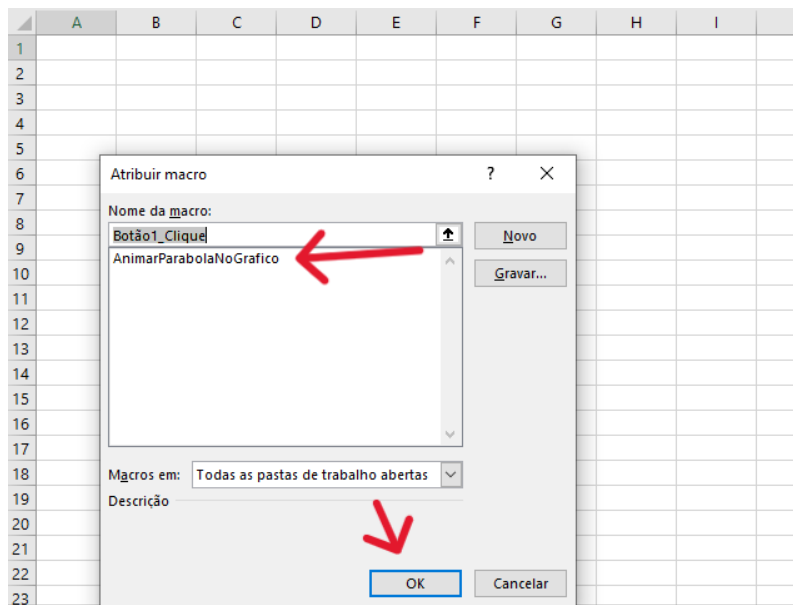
| | A | B | C | D | E | F | G | H | I |
|---|---|---|---|---|---|---|---|---|---|
| 1 | | | | | | | | | |
| 2 | | | | | | | | | |
| 3 | | | | | | | | | |
| 4 | | | | | | | | | |
| 5 | | | | | | | | | |
| 6 | | | | | | | | | |
| 7 | | | | | | | | | |
| 8 | | | | | | | | | |
| 9 | | | | | | | | | |
| 10 | | | | | | | | | |
| 11 | | | | | | | | | |
| 12 | | | | | | | | | |
| 13 | | | | | | | | | |
| 14 | | | | | | | | | |
| 15 | | | | | | | | | |
| 16 | | | | | | | | | |
| 17 | | | | | | | | | |
| 18 | | | | | | | | | |
| 19 | | | | | | | | | |
| 20 | | | | | | | | | |
| 21 | | | | | | | | | |
| 22 | | | | | | | | | |
| 23 | | | | | | | | | |

Atribuir macro
?
X

Nome da macro:
Botão1_Clique
AnimarParabolaNoGrafico

Novo
Gravar...

Macros em: Todas as pastas de trabalho abertas

Descrição

OK
Cancelar